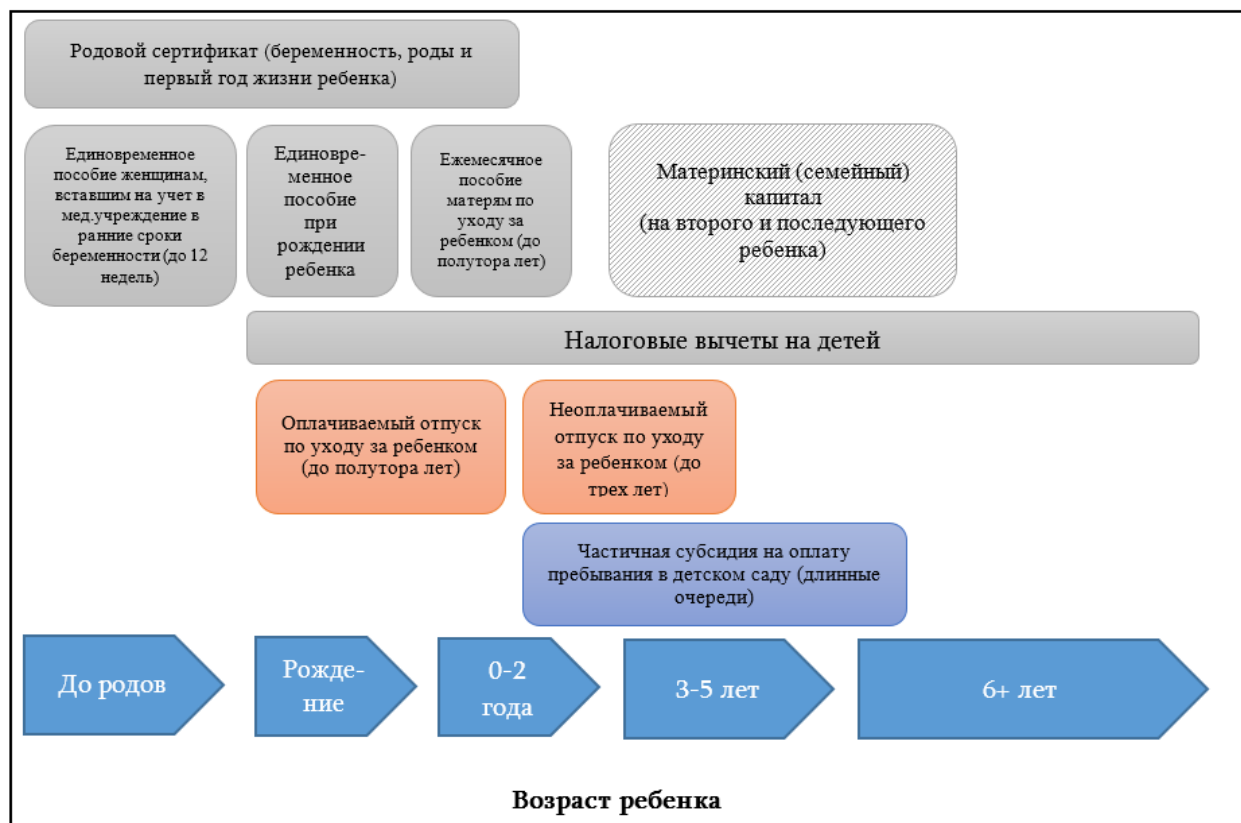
Родовой сертификат (беременность, роды и первый год жизни ребенка)

Единовременное пособие женщинам, вставшим на учет в мед.учреждение в ранние сроки беременности (до 12 недель)

Единовременное пособие при рождении ребенка

Ежемесячное пособие матерям по уходу за ребенком (до полутора лет)

Материнский (семейный) капитал (на второго и последующего ребенка)

Налоговые вычеты на детей

Оплачиваемый отпуск по уходу за ребенком (до полутора лет)

Неоплачиваемый отпуск по уходу за ребенком (до трех лет)

Частичная субсидия на оплату пребывания в детском саду (длинные очереди)

До родов

Рождение

0-2 года

3-5 лет

6+ лет

Возраст ребенка